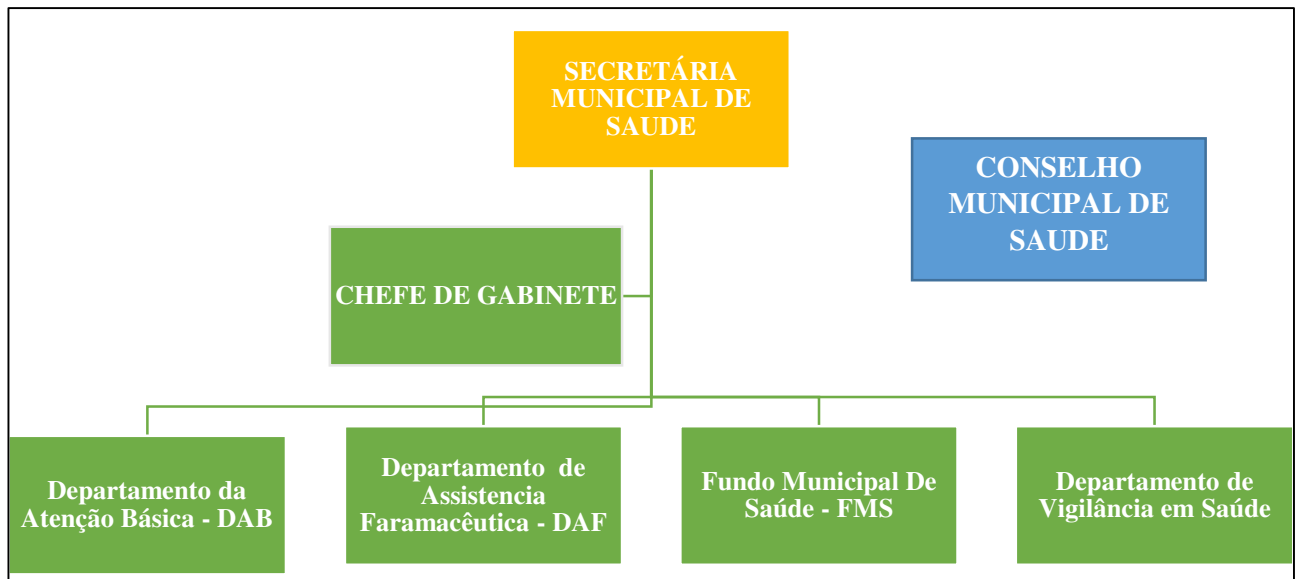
SECRETÁRIA MUNICIPAL DE SAUDE

CONSELHO MUNICIPAL DE SAUDE

CHEFE DE GABINETE

Departamento da Atenção Básica - DAB

Departamento de Assistencia Faramacêutica - DAF

Fundo Municipal De Saúde - FMS

Departamento de Vigilância em Saúde